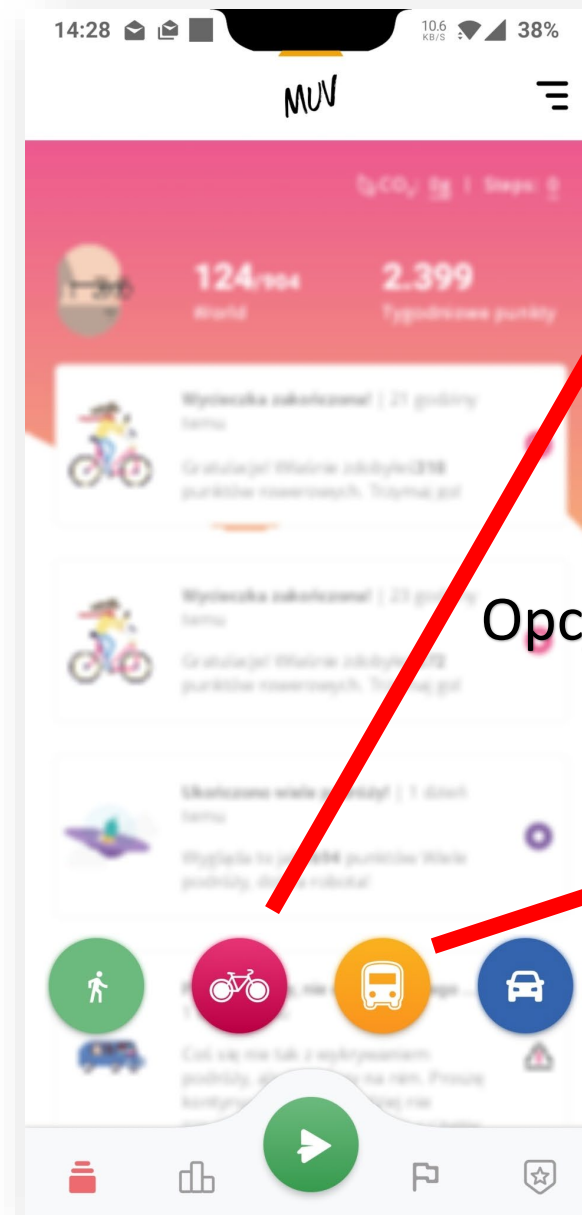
14:28 10.6 KB/S 38%

MUV

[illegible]

124/904
World

2.399
Tygodniowe punkty

Wycieczka zakończona! | 21 godziny temu

Gratulacje! Właśnie zdobyłeś 318 punktów rowerowych. Trzymaj go!

Wycieczka zakończona! | 23 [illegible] temu

Gratulacje! Właśnie zdobyłeś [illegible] punktów rowerowych. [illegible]

Ukończono wiele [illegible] | 1 dzień temu

Wygląda to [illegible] 94 punktów Wiele podróży, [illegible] robota!

Opc

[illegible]

Coś się nie tak z wykrywaniem podróży, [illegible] na nim. Proszę kontynuuj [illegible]